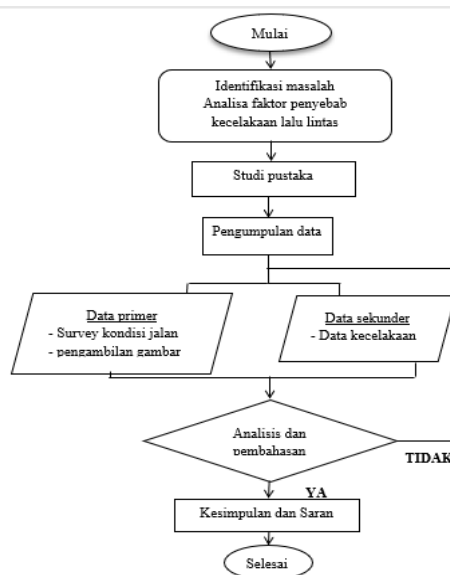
Mulai

Identifikasi masalah
Analisa faktor penyebab kecelakaan lalu lintas

Studi pustaka

Pengumpulan data

Data primer
- Survey kondisi jalan
- pengambilan gambar

Data sekunder
- Data kecelakaan

Analisis dan pembahasan

TIDAK

YA

Kesimpulan dan Saran

Selesai